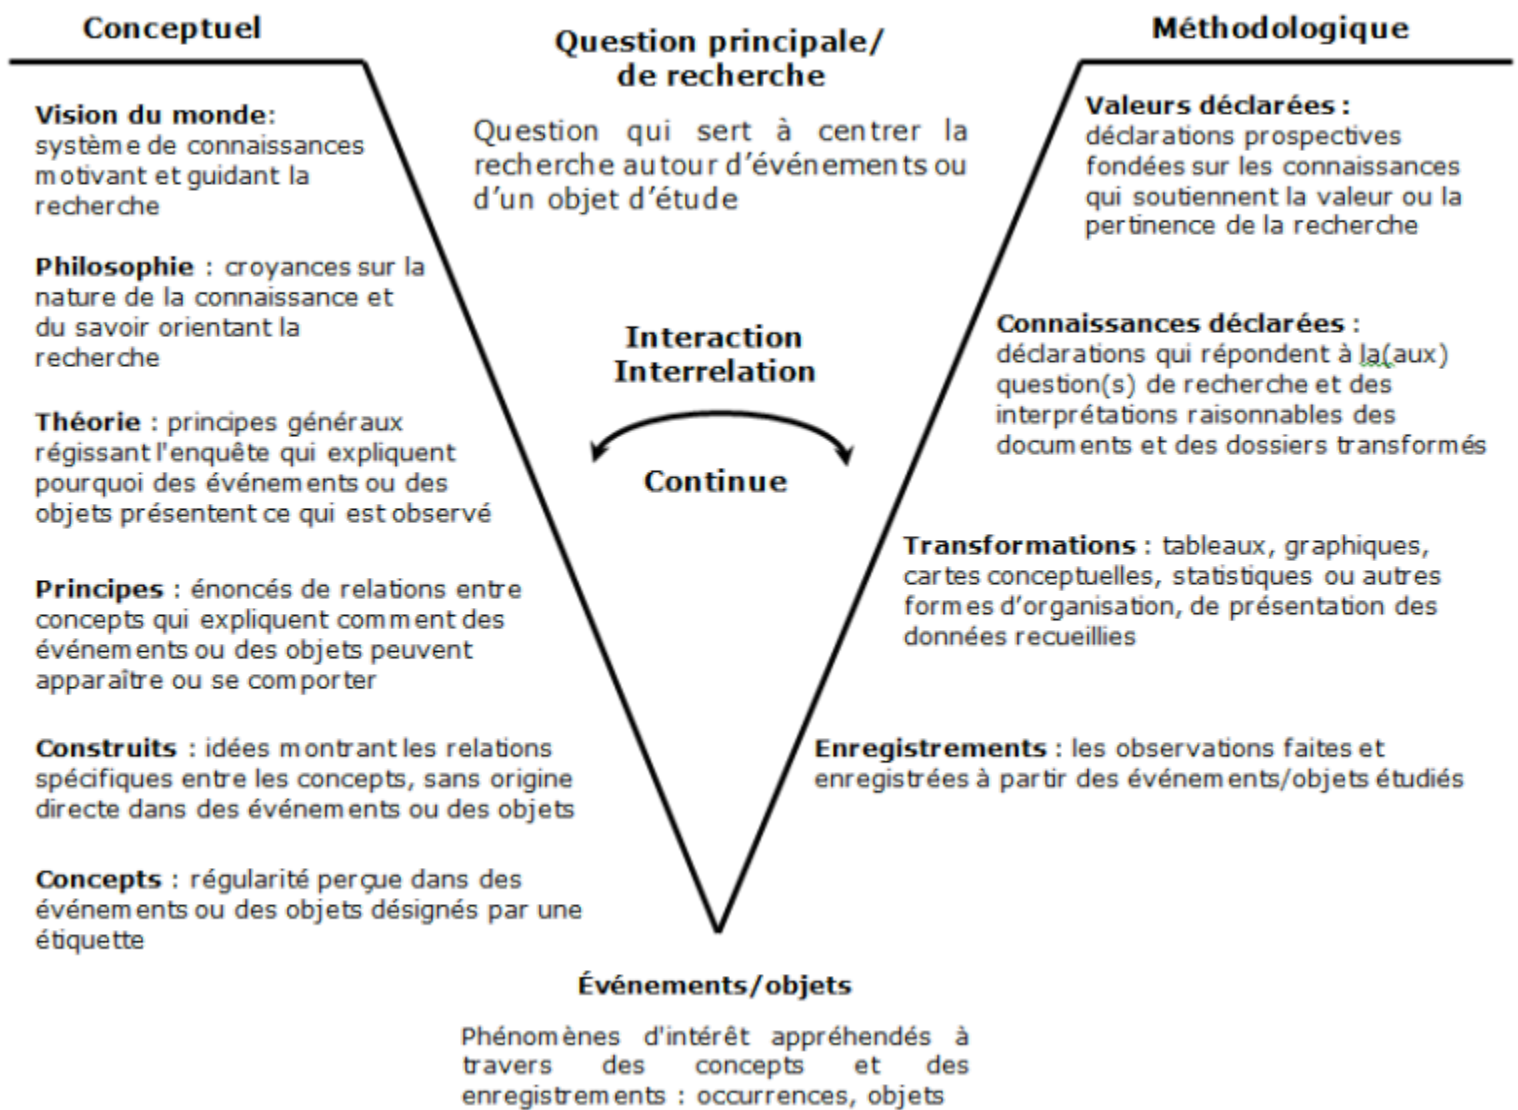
Conceptuel

Question principale/ de recherche

Méthodologique

Question qui sert à centrer la recherche autour d'événements ou d'un objet d'étude

Vision du monde: système de connaissances motivant et guidant la recherche

Philosophie : croyances sur la nature de la connaissance et du savoir orientant la recherche

Théorie : principes généraux régissant l'enquête qui expliquent pourquoi des événements ou des objets présentent ce qui est observé

Principes : énoncés de relations entre concepts qui expliquent comment des événements ou des objets peuvent apparaître ou se comporter

Construits : idées montrant les relations spécifiques entre les concepts, sans origine directe dans des événements ou des objets

Concepts : régularité perçue dans des événements ou des objets désignés par une étiquette

Interaction Interrelation

Continue

Valeurs déclarées : déclarations prospectives fondées sur les connaissances qui soutiennent la valeur ou la pertinence de la recherche

Connaissances déclarées : déclarations qui répondent à la(aux) question(s) de recherche et des interprétations raisonnables des documents et des dossiers transformés

Transformations : tableaux, graphiques, cartes conceptuelles, statistiques ou autres formes d'organisation, de présentation des données recueillies

Enregistrements : les observations faites et enregistrées à partir des événements/objets étudiés

Événements/objets

Phénomènes d'intérêt appréhendés à travers des concepts et des enregistrements : occurrences, objets